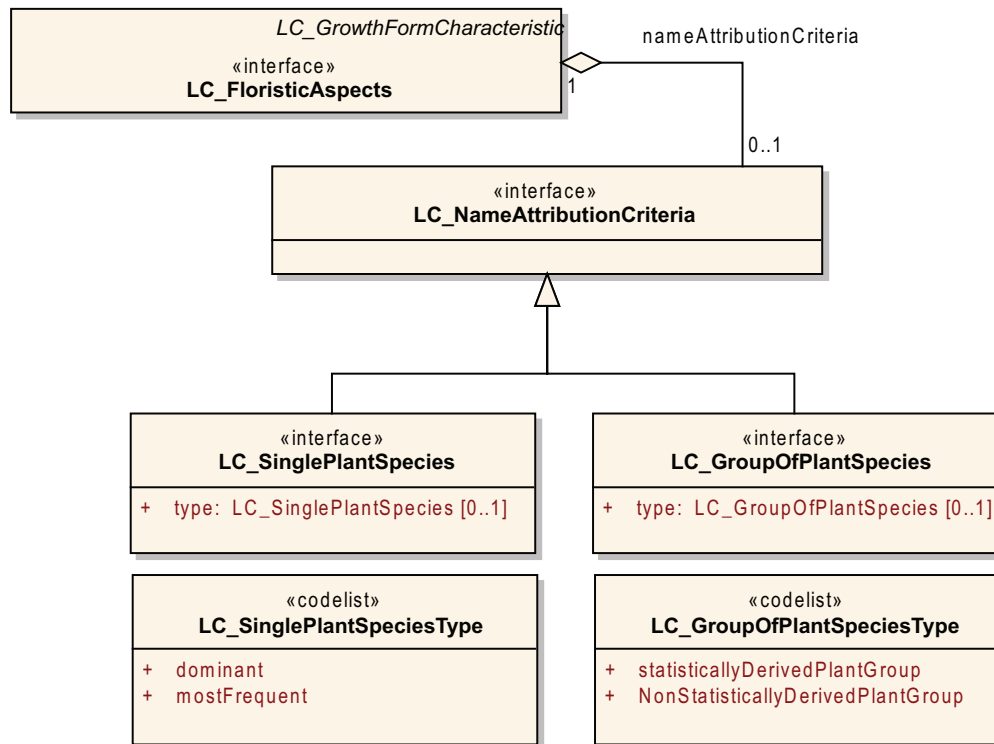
LC_GrowthFormCharacteristic

«interface»
LC_FloristicAspects

1

nameAttributionCriteria

0..1

«interface»
LC_NameAttributionCriteria

«interface»
LC_SinglePlantSpecies

+ type: LC_SinglePlantSpecies [0..1]

«interface»
LC_GroupOfPlantSpecies

+ type: LC_GroupOfPlantSpecies [0..1]

«codelist»
LC_SinglePlantSpeciesType

+ dominant
+ mostFrequent

«codelist»
LC_GroupOfPlantSpeciesType

+ statisticallyDerivedPlantGroup
+ NonStatisticallyDerivedPlantGroup